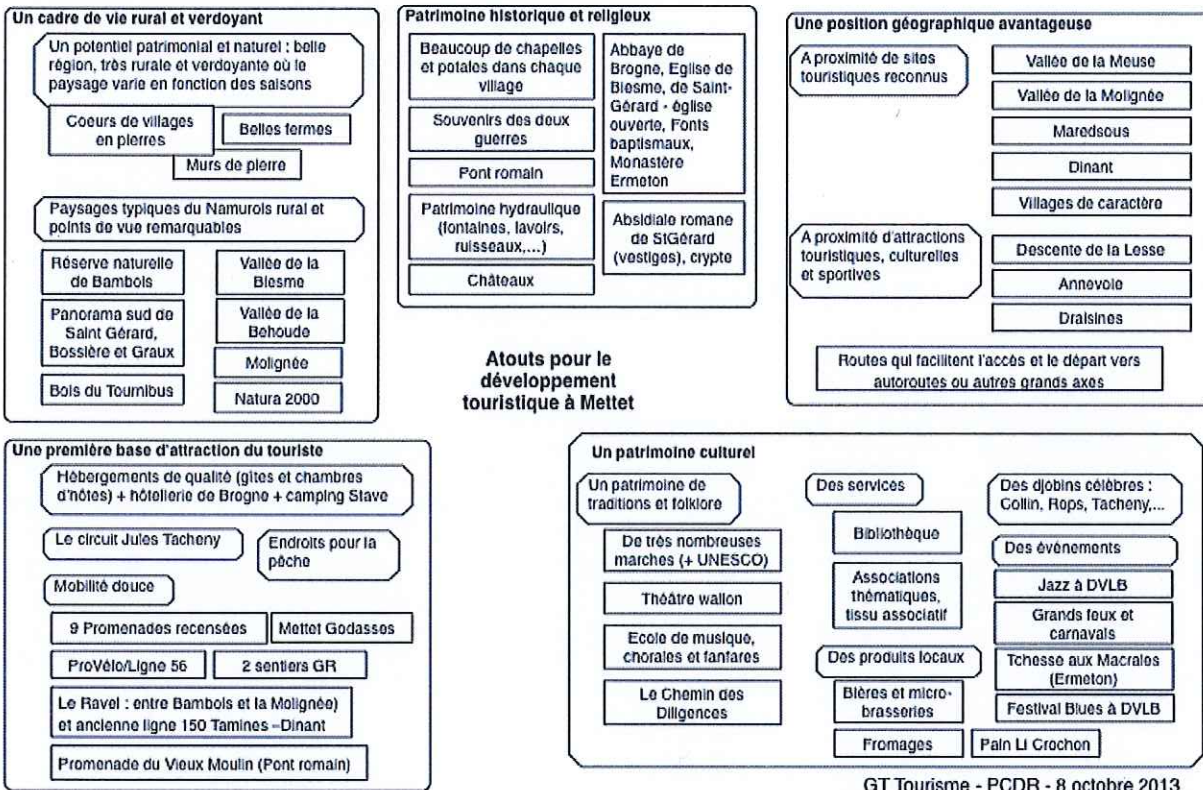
Un cadre de vie rural et verdoyant

Un potentiel patrimonial et naturel : belle région, très rurale et verdoyante où le paysage varie en fonction des saisons

Coeurs de villages en pierres

Belles fermes

Murs de pierre

Paysages typiques du Namurois rural et points de vue remarquables

Réserve naturelle de Bambois

Vallée de la Biesme

Panorama sud de Saint Gérard, Bossière et Graux

Vallée de la Behoude

Molignée

Bois du Tournibus

Natura 2000

Patrimoine historique et religieux

Beaucoup de chapelles et potales dans chaque village

Souvenirs des deux guerres

Pont romain

Patrimoine hydraulique (fontaines, lavoirs, ruisseaux,...)

Châteaux

Abbaye de Brogne, Eglise de Biesme, de Saint-Gérard - église ouverte, Fonts baptismaux, Monastère Ermeton

Absidiale romane de StGérard (vestiges), crypte

Une position géographique avantageuse

A proximité de sites touristiques reconnus

Vallée de la Meuse

Vallée de la Molignée

Maredsous

Dinant

Villages de caractère

A proximité d'attractions touristiques, culturelles et sportives

Descente de la Lesse

Annevoie

Draisines

Routes qui facilitent l'accès et le départ vers autoroutes ou autres grands axes

Atouts pour le développement touristique à Mettet

Une première base d'attraction du touriste

Hébergements de qualité (gîtes et chambres d'hôtes) + hôtellerie de Brogne + camping Stave

Le circuit Jules Tacheny

Endroits pour la pêche

Mobilité douce

9 Promenades recensées

Mettet Godasses

ProVélo/Ligne 56

2 sentiers GR

Le Ravel : entre Bambois et la Molignée) et ancienne ligne 150 Tamines –Dinant

Promenade du Vieux Moulin (Pont romain)

Un patrimoine culturel

Un patrimoine de traditions et folklore

De très nombreuses marches (+ UNESCO)

Théâtre wallon

Ecole de musique, chorales et fanfares

Le Chemin des Diligences

Des services

Bibliothèque

Associations thématiques, tissu associatif

Des produits locaux

Bières et micro-brasseries

Fromages

Pain Li Crochon

Des djobins célèbres : Collin, Rops, Tacheny,...

Des évènements

Jazz à DVLB

Grands feux et carnavals

Tchesse aux Macrales (Ermeton)

Festival Blues à DVLB

GT Tourisme - PCDR - 8 octobre 2013